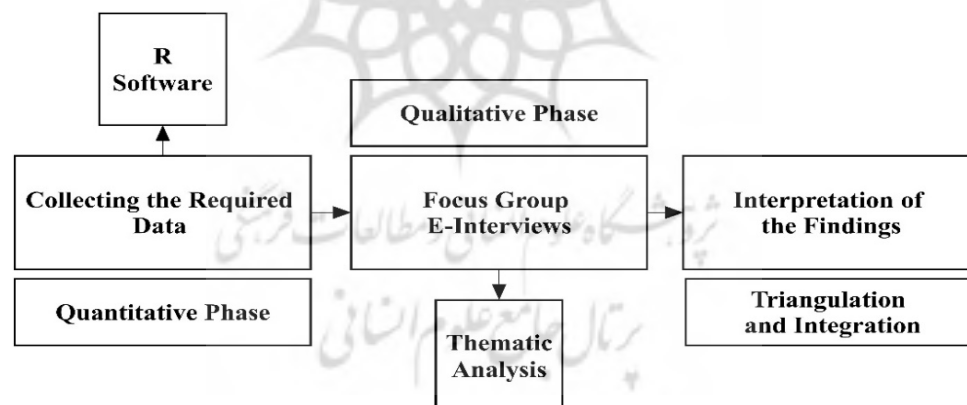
R
Software

Collecting the Required Data

Quantitative Phase

Qualitative Phase

Focus Group
E-Interviews

Thematic Analysis

Interpretation of the Findings

Triangulation and Integration

پژوهشگاه علوم انسانی و مطالعات فرهنگی

پرتال جامع علوم انسانی